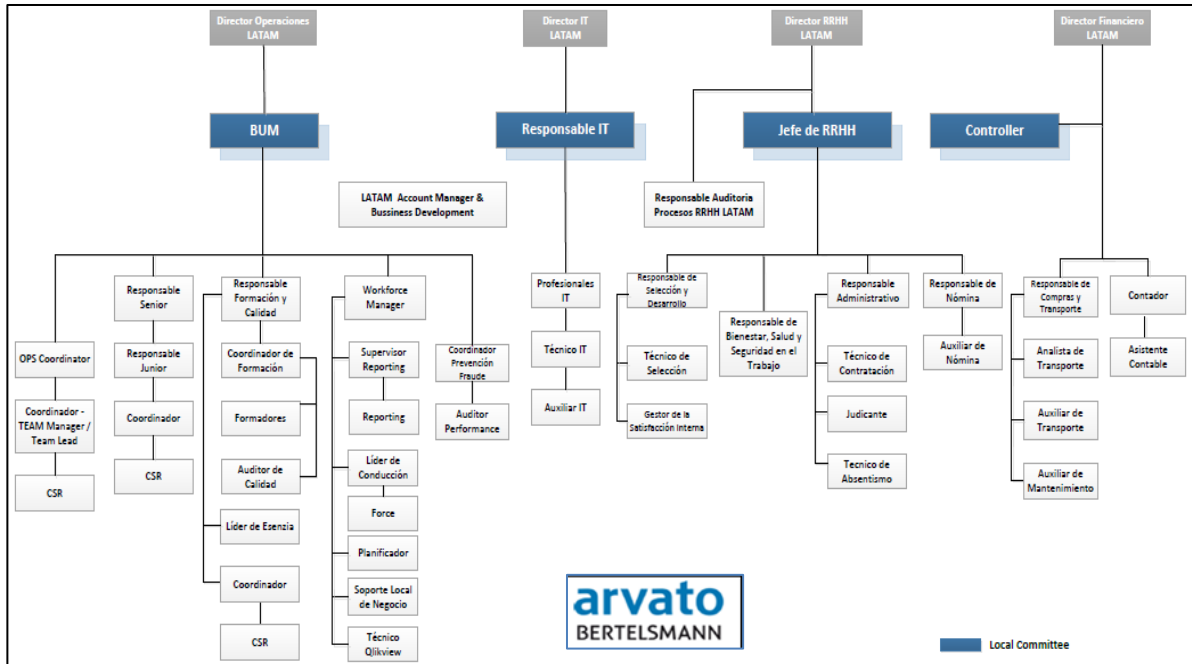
Director Operaciones LATAM

Director IT LATAM

Director RRHH LATAM

Director Financiero LATAM

BUM

Responsable IT

Jefe de RRHH

Controller

LATAM Account Manager & Bussiness Development

Responsable Auditoria Procesos RRHH LATAM

OPS Coordinator

Coordinador - TEAM Manager / Team Lead

CSR

Responsable Senior

Responsable Junior

Coordinador

CSR

Responsable Formación y Calidad

Coordinador de Formación

Formadores

Auditor de Calidad

Líder de Esenzia

Coordinador

CSR

Workforce Manager

Supervisor Reporting

Reporting

Líder de Conducción

Force

Planificador

Soporte Local de Negocio

Técnico Qlikview

Coordinador Prevención Fraude

Auditor Performance

Profesionales IT

Técnico IT

Auxiliar IT

Responsable de Selección y Desarrollo

Técnico de Selección

Gestor de la Satisfacción Interna

Responsable de Bienestar, Salud y Seguridad en el Trabajo

Responsable Administrativo

Técnico de Contratación

Judicante

Tecnico de Absentismo

Responsable de Nómina

Auxiliar de Nómina

Responsable de Compras y Transporte

Analista de Transporte

Auxiliar de Transporte

Auxiliar de Mantenimiento

Contador

Asistente Contable

arvato
BERTELSMANN

Local Committee